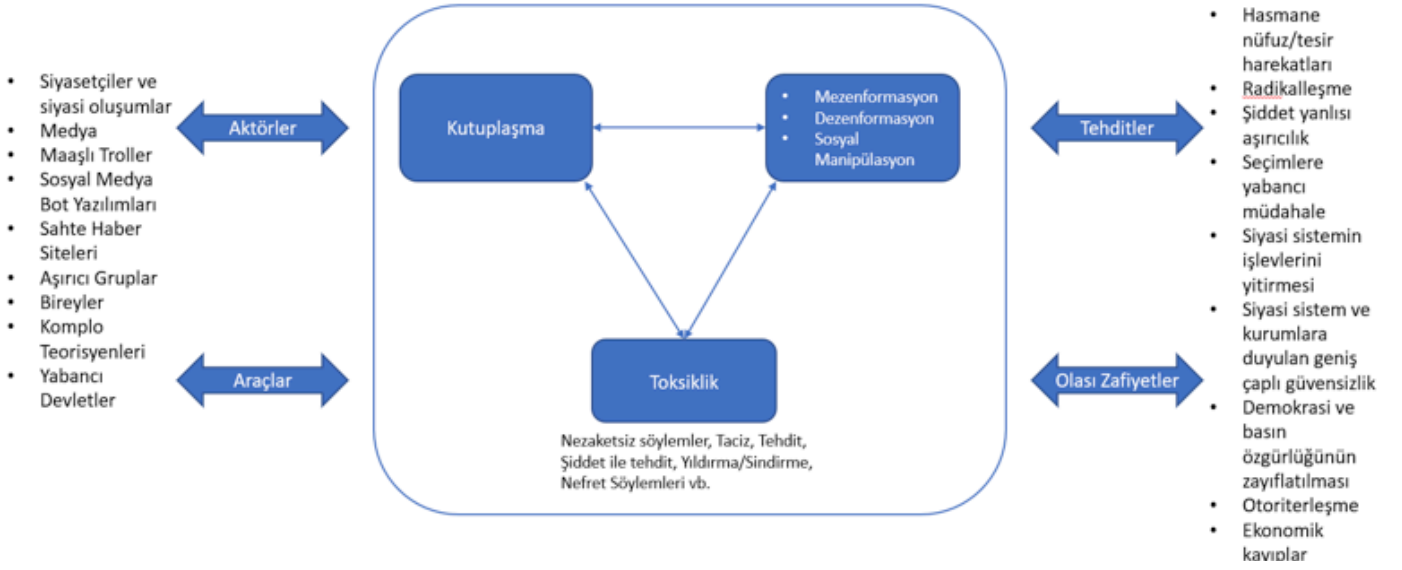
- Siyasetçiler ve siyasi oluşumlar
- Medya
- Maaşlı Troller
- Sosyal Medya Bot Yazılımları
- Sahte Haber Siteleri
- Aşırıcı Gruplar
- Bireyler
- Komplo Teorisyenleri
- Yabancı Devletler

Aktörler

Araçlar

Kutuplaşma

- Mezenformasyon
- Dezenformasyon
- Sosyal Manipülasyon

Toksiklik

Nezaketsiz söylemler, Taciz, Tehdit, Şiddet ile tehdit, Yıldırma/Sindirme, Nefret Söylemleri vb.

Tehditler

Olası Zafiyetler

- Hasmane nüfuz/tesir harekatları
- Radikalleşme
- Şiddet yanlısı aşırıcılık
- Seçimlere yabancı müdahale
- Siyasi sistemin işlevlerini yitirmesi
- Siyasi sistem ve kurumlara duyulan geniş çaplı güvensizlik
- Demokrasi ve basın özgürlüğünün zayıflatılması
- Otoriterleşme
- Ekonomik kayıplar